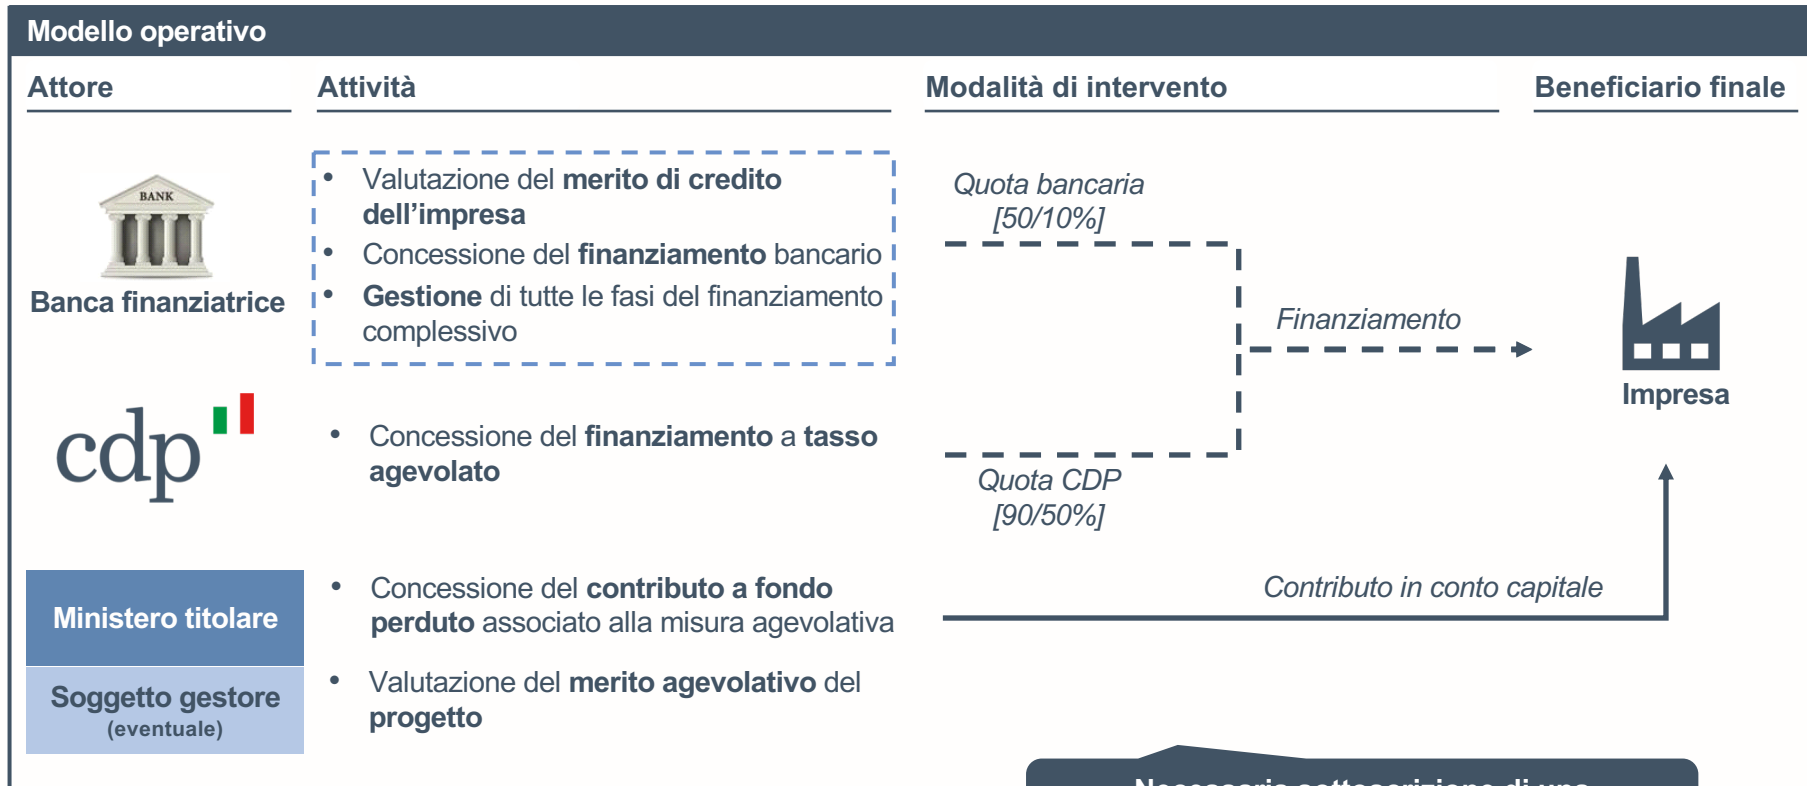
Modello operativo

Attore

Attività

Modalità di intervento

Beneficiario finale

BANK

Banca finanziatrice

- Valutazione del merito di credito dell'impresa
- Concessione del finanziamento bancario
- Gestione di tutte le fasi del finanziamento complessivo

Quota bancaria [50/10%]

Finanziamento

Impresa

cdp

- Concessione del finanziamento a tasso agevolato

Quota CDP [90/50%]

Ministero titolare

Soggetto gestore (eventuale)

- Concessione del contributo a fondo perduto associato alla misura agevolativa
- Valutazione del merito agevolativo del progetto

Contributo in conto capitale

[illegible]